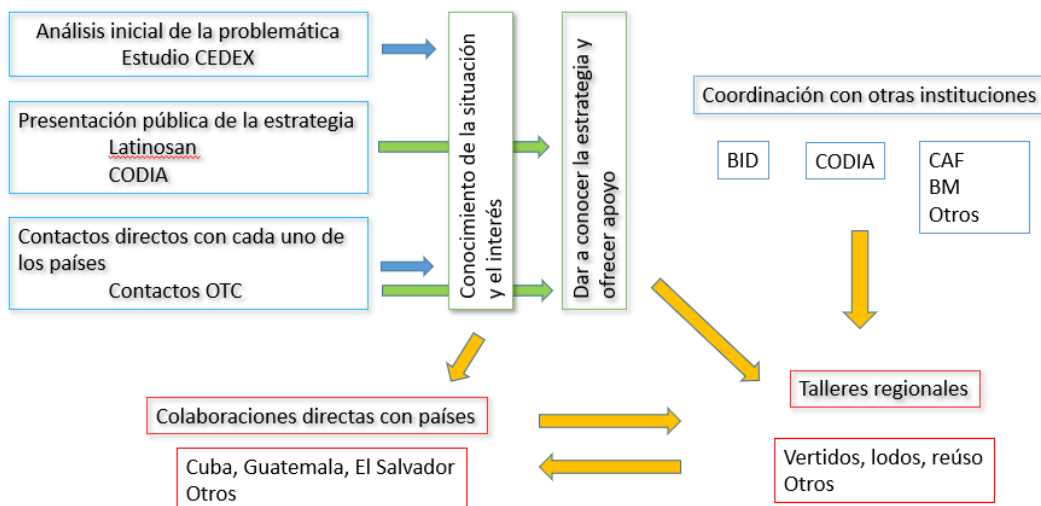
Análisis inicial de la problemática
Estudio CEDEX

Presentación pública de la estrategia
Latinosan
CODIA

Contactos directos con cada uno de los países
Contactos OTC

Conocimiento de la situación y el interés

Dar a conocer la estrategia y ofrecer apoyo

Coordinación con otras instituciones

BID

CODIA

CAF
BM
Otros

Talleres regionales

Vertidos, lodos, reúso
Otros

Colaboraciones directas con países

Cuba, Guatemala, El Salvador
Otros